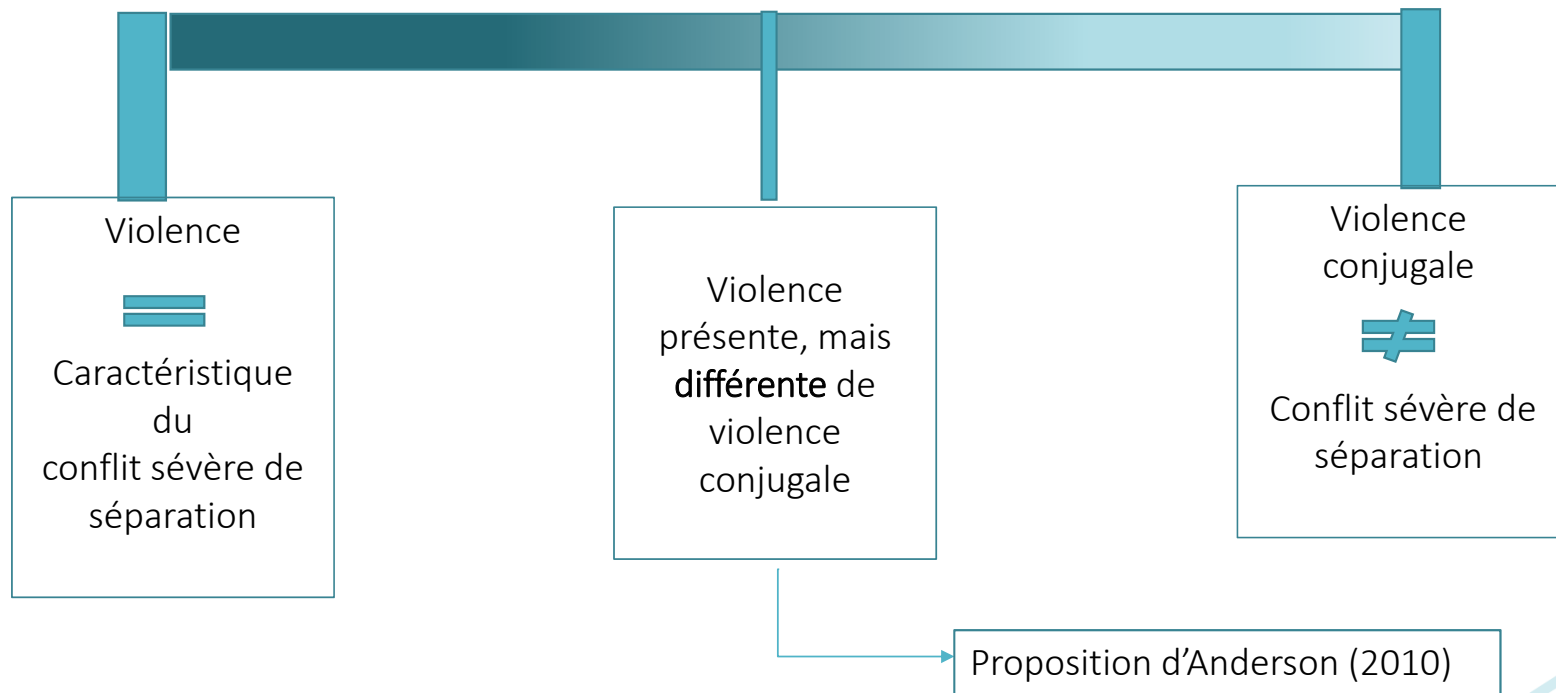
Violence

$=$

Caractéristique du conflit sévère de séparation

Violence présente, mais différente de violence conjugale

Violence conjugale

$\neq$

Conflit sévère de séparation

Proposition d'Anderson (2010)